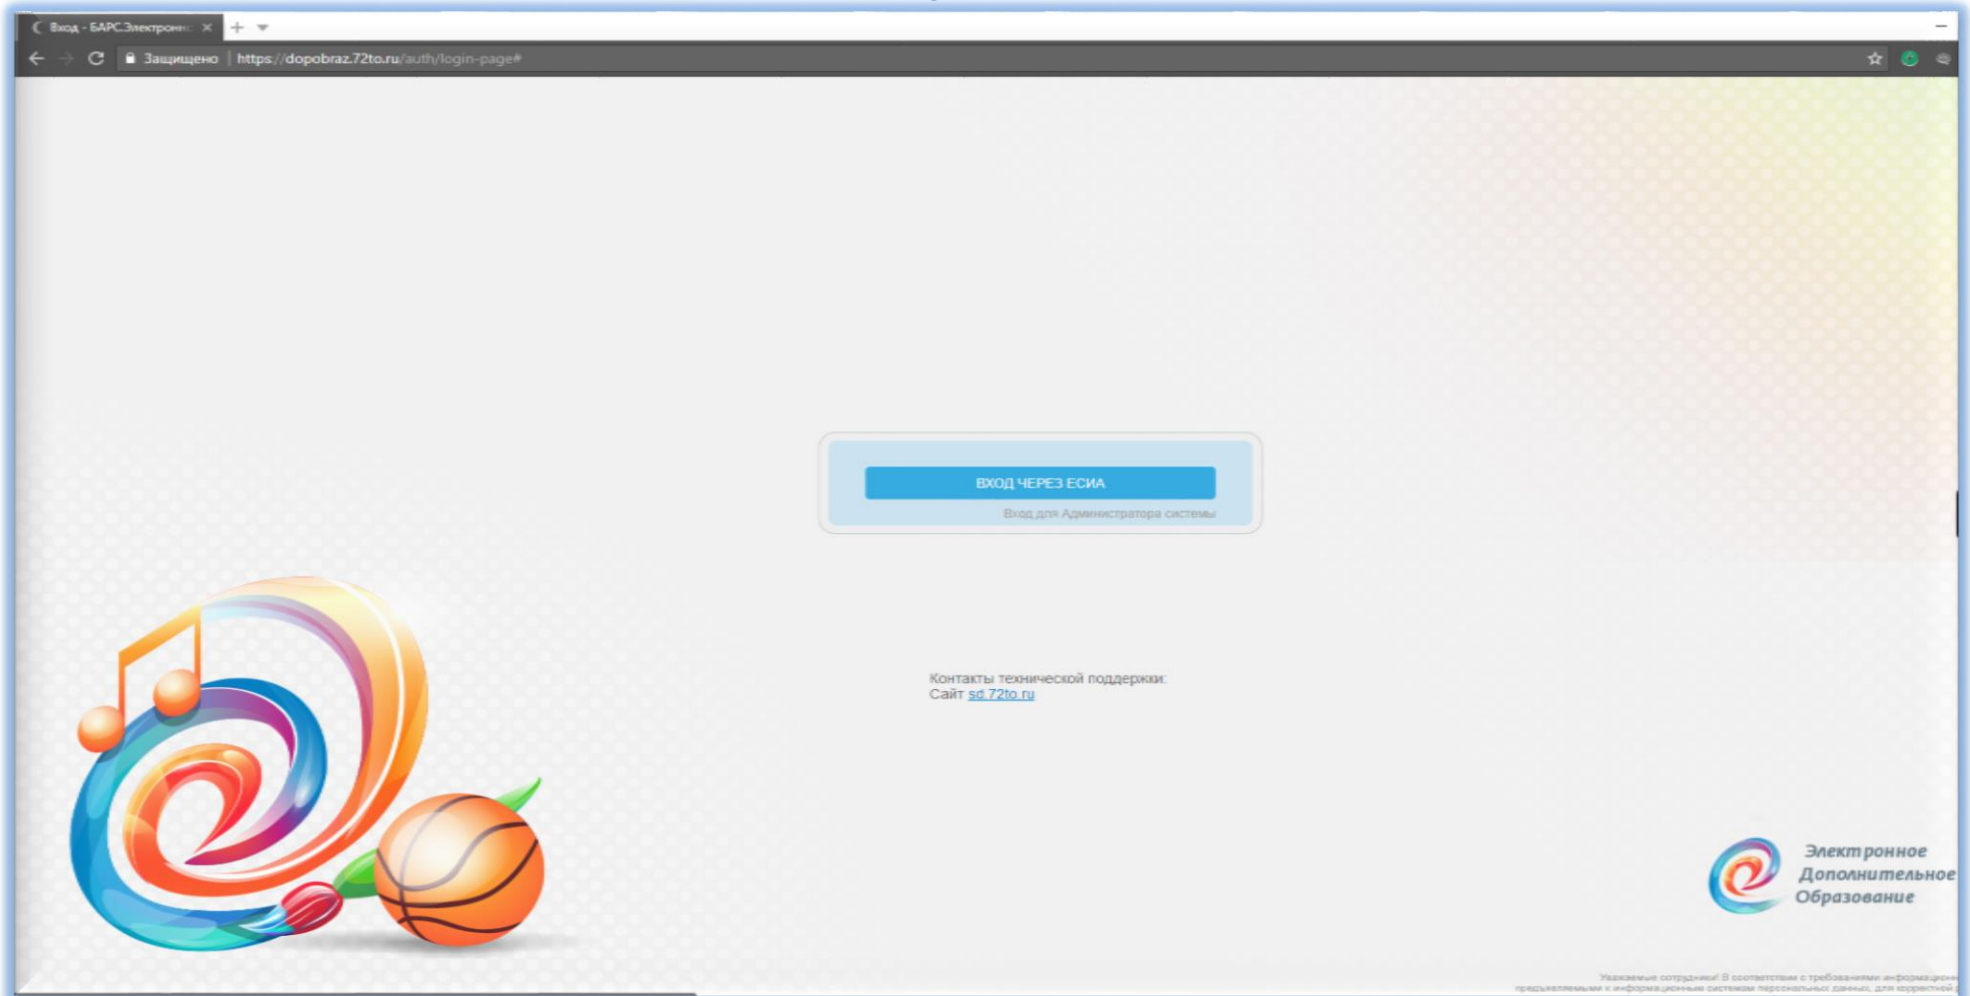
Вход - БАРС.Электронн ×

Защищено | https://dopobraz.72to.ru/auth/login-page#

ВХОД ЧЕРЕЗ ЕСИА

Вход для Администратора системы

Контакты технической поддержки:
Сайт sd.72to.ru

Электронное Дополнительное Образование

Уважаемые сотрудники! В соответствии с требованиями информацион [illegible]
предъявляемыми к информационным системам персональных данных, для корректной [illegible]